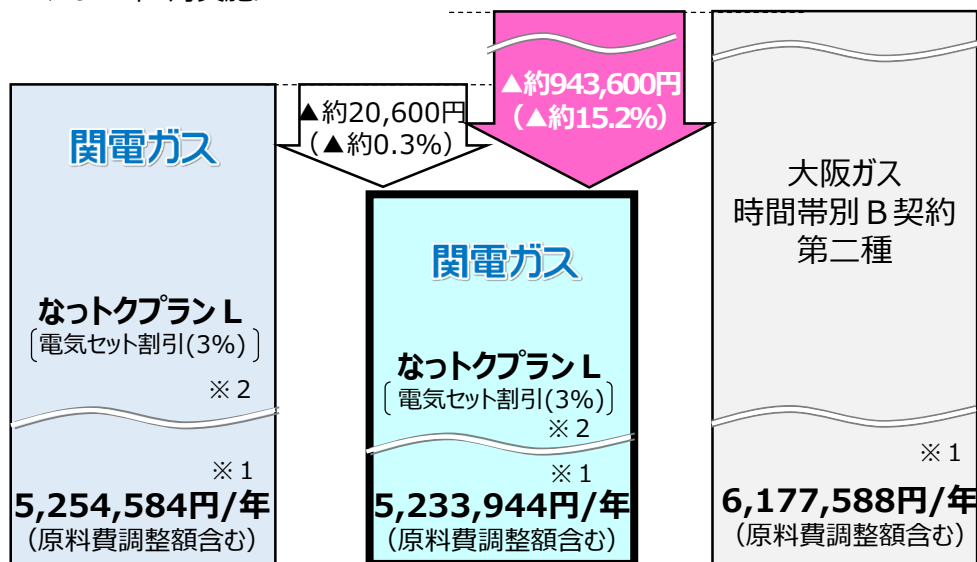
関電ガス

なっトクプラン L
〔電気セット割引(3%)〕
※２

※１
5,254,584円/年
（原料費調整額含む）

▲約20,600円
（▲約0.3%）

関電ガス

なっトクプラン L
〔電気セット割引(3%)〕
※２

※１
5,233,944円/年
（原料費調整額含む）

▲約943,600円
（▲約15.2%）

大阪ガス
時間帯別Ｂ契約
第二種

※１
6,177,588円/年
（原料費調整額含む）